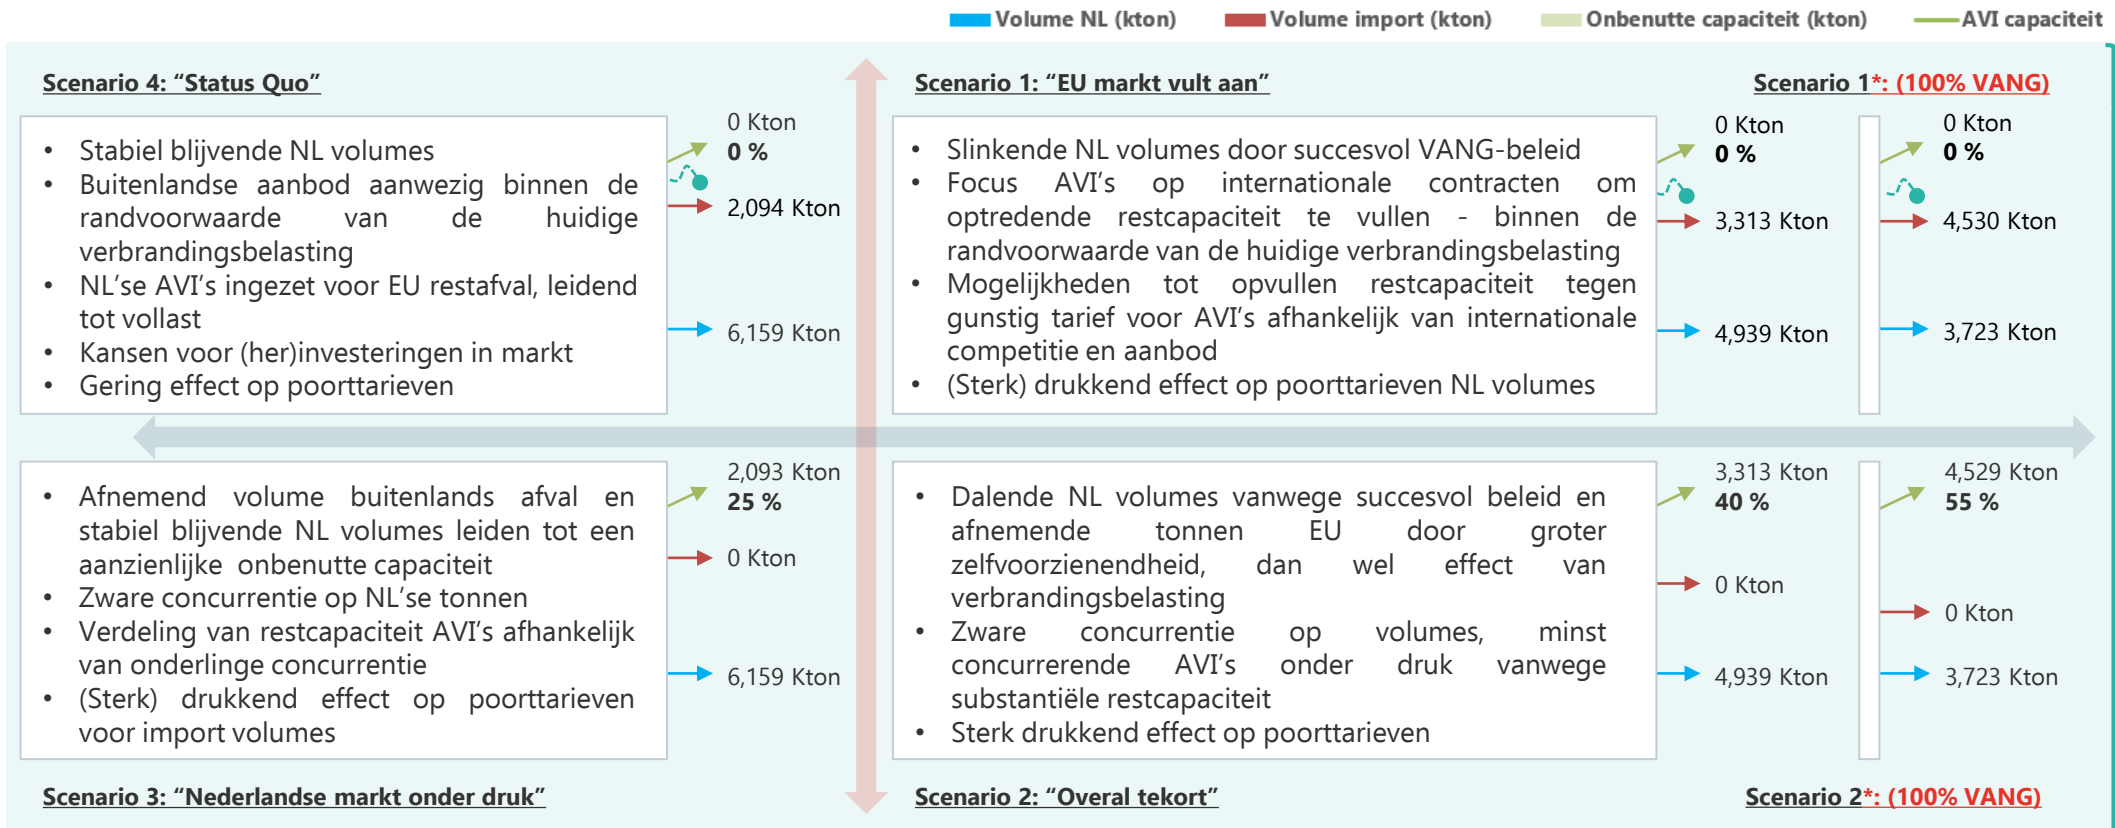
Volume NL (kton) Volume import (kton) Onbenutte capaciteit (kton) AVI capaciteit

Scenario 4: “Status Quo”

- Stabiel blijvende NL volumes
- Buitenlandse aanbod aanwezig binnen de randvoorwaarde van de huidige verbrandingsbelasting
- NL’se AVI’s ingezet voor EU restafval, leidend tot vollast
- Kansen voor (her)investeringen in markt
- Gering effect op poorttarieven

0 Kton
0 %
2,094 Kton
6,159 Kton

Scenario 1: “EU markt vult aan”

- Slinkende NL volumes door succesvol VANG-beleid
- Focus AVI’s op internationale contracten om optredende restcapaciteit te vullen - binnen de randvoorwaarde van de huidige verbrandingsbelasting
- Mogelijkheden tot opvullen restcapaciteit tegen gunstig tarief voor AVI’s afhankelijk van internationale competitie en aanbod
- (Sterk) drukkend effect op poorttarieven NL volumes

0 Kton
0 %
3,313 Kton
4,939 Kton

Scenario 1*: (100% VANG)

0 Kton
0 %
4,530 Kton
3,723 Kton

- Afnemend volume buitenlands afval en stabiel blijvende NL volumes leiden tot een aanzienlijke onbenutte capaciteit
- Zware concurrentie op NL’se tonnen
- Verdeling van restcapaciteit AVI’s afhankelijk van onderlinge concurrentie
- (Sterk) drukkend effect op poorttarieven voor import volumes

2,093 Kton
25 %
0 Kton
6,159 Kton

- Dalende NL volumes vanwege succesvol beleid en afnemende tonnen EU door groter zelfvoorzienendheid, dan wel effect van verbrandingsbelasting
- Zware concurrentie op volumes, minst concurrerende AVI’s onder druk vanwege substantiële restcapaciteit
- Sterk drukkend effect op poorttarieven

3,313 Kton
40 %
0 Kton
4,939 Kton

4,529 Kton
55 %
0 Kton
3,723 Kton

Scenario 3: “Nederlandse markt onder druk”

Scenario 2: “Overal tekort”

Scenario 2*: (100% VANG)